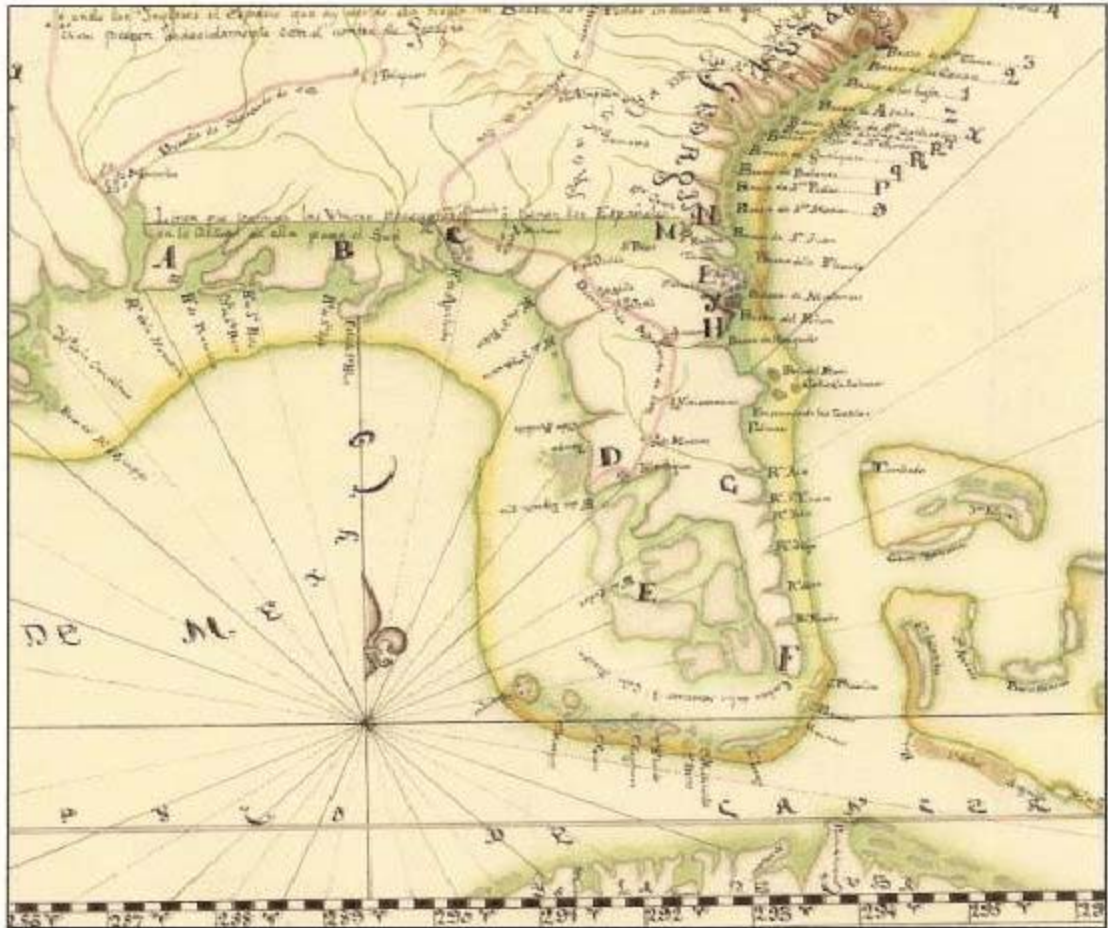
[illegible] los Ingleses el Espacio que ay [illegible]
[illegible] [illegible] con el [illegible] de Georgia

Linea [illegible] los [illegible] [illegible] y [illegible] los Españoles
en la Altitud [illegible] para el Sur

A
B
C
D
E
F
G
H
M
N
P
Q
R
X
Z
1
2
3

GOLFO
DE
MEXI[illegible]
B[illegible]
DE
CANCER
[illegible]

Barra de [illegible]
Barra de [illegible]
Barra de Alaba
Barra de Balsas
Barra de S.ⁿ Pedro
Barra de S.ⁿ Mateo
Barra de S.ⁿ Juan
Barra de la Florida
Barra de Mosquitos
Barra del Rosario
Barra de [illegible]
Tortuga
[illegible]
Palmas
R.ᵒ Ais
R.ᵒ S.ⁿ Lucas
Punta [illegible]

235 V | 237 V | 238 V | 239 V | 290 V | 291 V | 292 V | 293 V | 294 V | 295 V | 29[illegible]